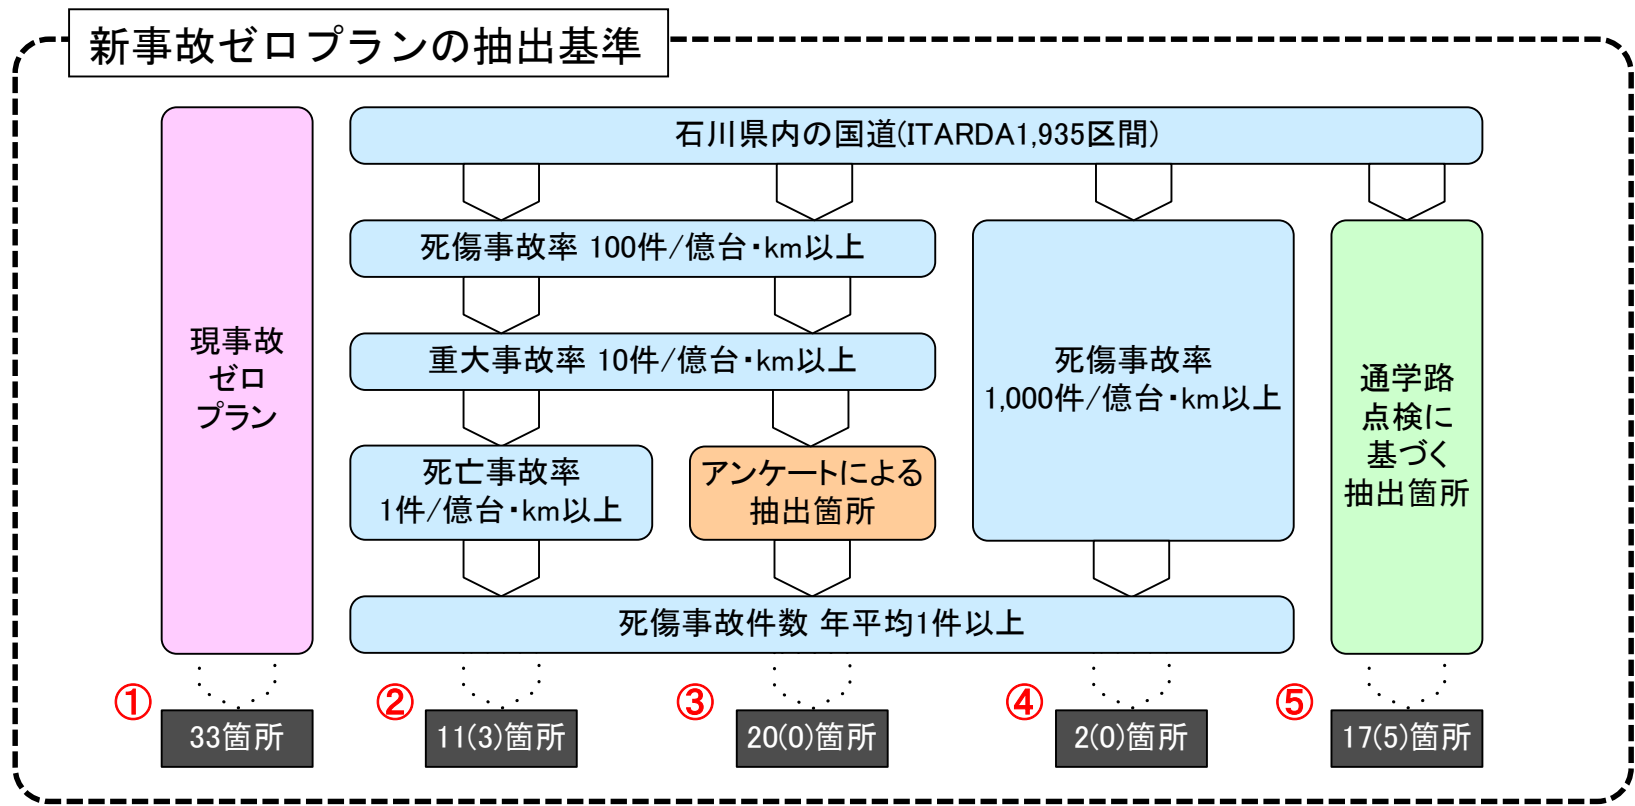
新事故ゼロプランの抽出基準

現事故ゼロプラン

石川県内の国道(ITARDA1,935区間)

死傷事故率 100件/億台・km以上

重大事故率 10件/億台・km以上

死亡事故率 1件/億台・km以上

アンケートによる抽出箇所

死傷事故率 1,000件/億台・km以上

通学路点検に基づく抽出箇所

死傷事故件数 年平均1件以上

① 33箇所

② 11(3)箇所

③ 20(0)箇所

④ 2(0)箇所

⑤ 17(5)箇所